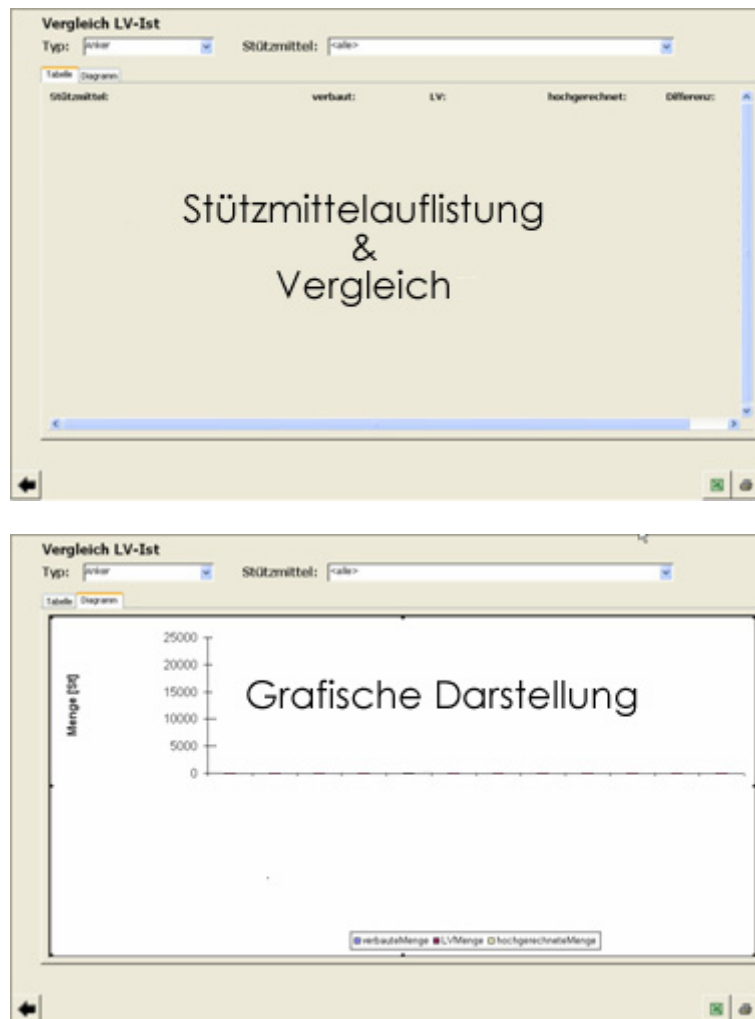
Vergleich LV-Ist

Typ: anker

Stützmittel: <alle>

Tabelle | Diagramm

| Stützmittel: | verbaut: | LV: | hochgerechnet: | Differenz: |
|---|---|---|---|---|

Stützmittelauflistung
&
Vergleich

Vergleich LV-Ist

Typ: anker

Stützmittel: <alle>

Tabelle | Diagramm

25000
20000
15000
10000
5000
0

Menge [St]

Grafische Darstellung

verbauteMenge LVMenge hochgerechneteMenge